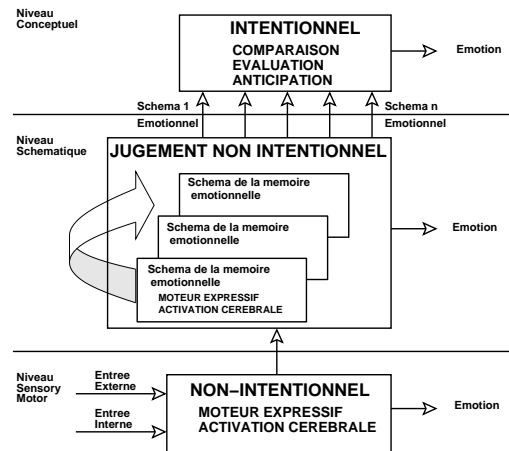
Niveau Conceptuel

INTENTIONNEL
COMPARAISON
EVALUATION
ANTICIPATION

Emotion

Schema 1 Emotionnel

Schema n Emotionnel

Niveau Schematique

JUGEMENT NON INTENTIONNEL

Schema de la memoire emotionnelle

Schema de la memoire emotionnelle

Schema de la memoire emotionnelle
MOTEUR EXPRESSIF
ACTIVATION CEREBRALE

Emotion

Niveau Sensory Motor

Entree Externe

Entree Interne

NON–INTENTIONNEL
MOTEUR EXPRESSIF
ACTIVATION CEREBRALE

Emotion